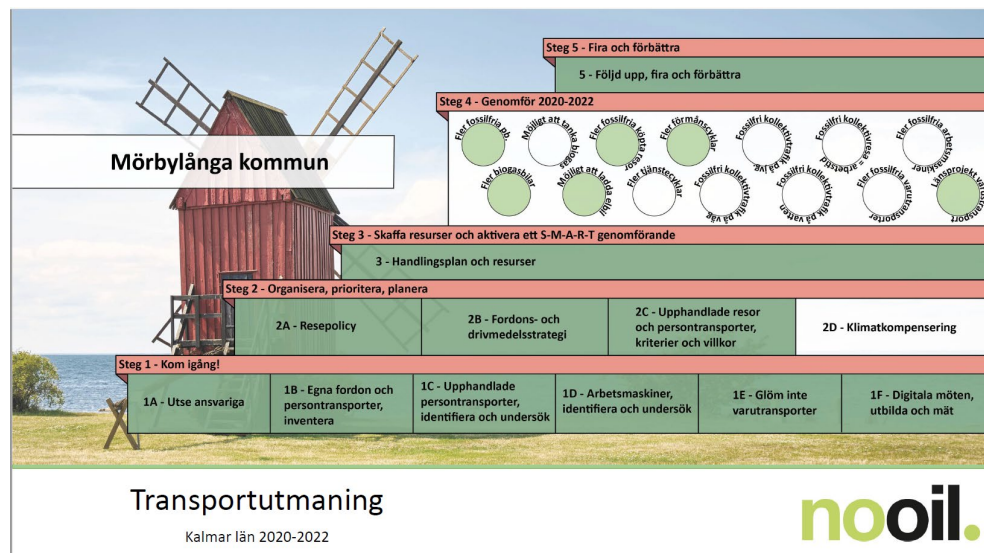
Mörbylånga kommun

Steg 5 - Fira och förbättra

5 - Följd upp, fira och förbättra

Steg 4 - Genomför 2020-2022

Fler fossilfria pb

Möjligt att tanka biogas

Fler fossilfria köpta resor

Fler förmånscyklar

Fossilfri kollektivtrafik på väg

Fossilfri kollektivresa = arbetstid

Fler fossilfria arbetsmaskiner

Fler biogasbilar

Möjligt att ladda elbil

Fler tjänstecyklar

Fossilfri kollektivtrafik på väg

Fossilfri kollektivtrafik på vatten

Fler fossilfria varutransporter

Länsprojekt varutransport

Steg 3 - Skaffa resurser och aktivera ett S-M-A-R-T genomförande

3 - Handlingsplan och resurser

Steg 2 - Organisera, prioritera, planera

2A - Resepolicy

2B - Fordons- och drivmedelsstrategi

2C - Upphandlade resor och persontransporter, kriterier och villkor

2D - Klimatkompensering

Steg 1 - Kom igång!

1A - Utse ansvariga

1B - Egna fordon och persontransporter, inventera

1C - Upphandlade persontransporter, identifiera och undersök

1D - Arbetsmaskiner, identifiera och undersök

1E - Glöm inte varutransporter

1F - Digitala möten, utbilda och mät

Transportutmaning

Kalmar län 2020-2022

nooil.